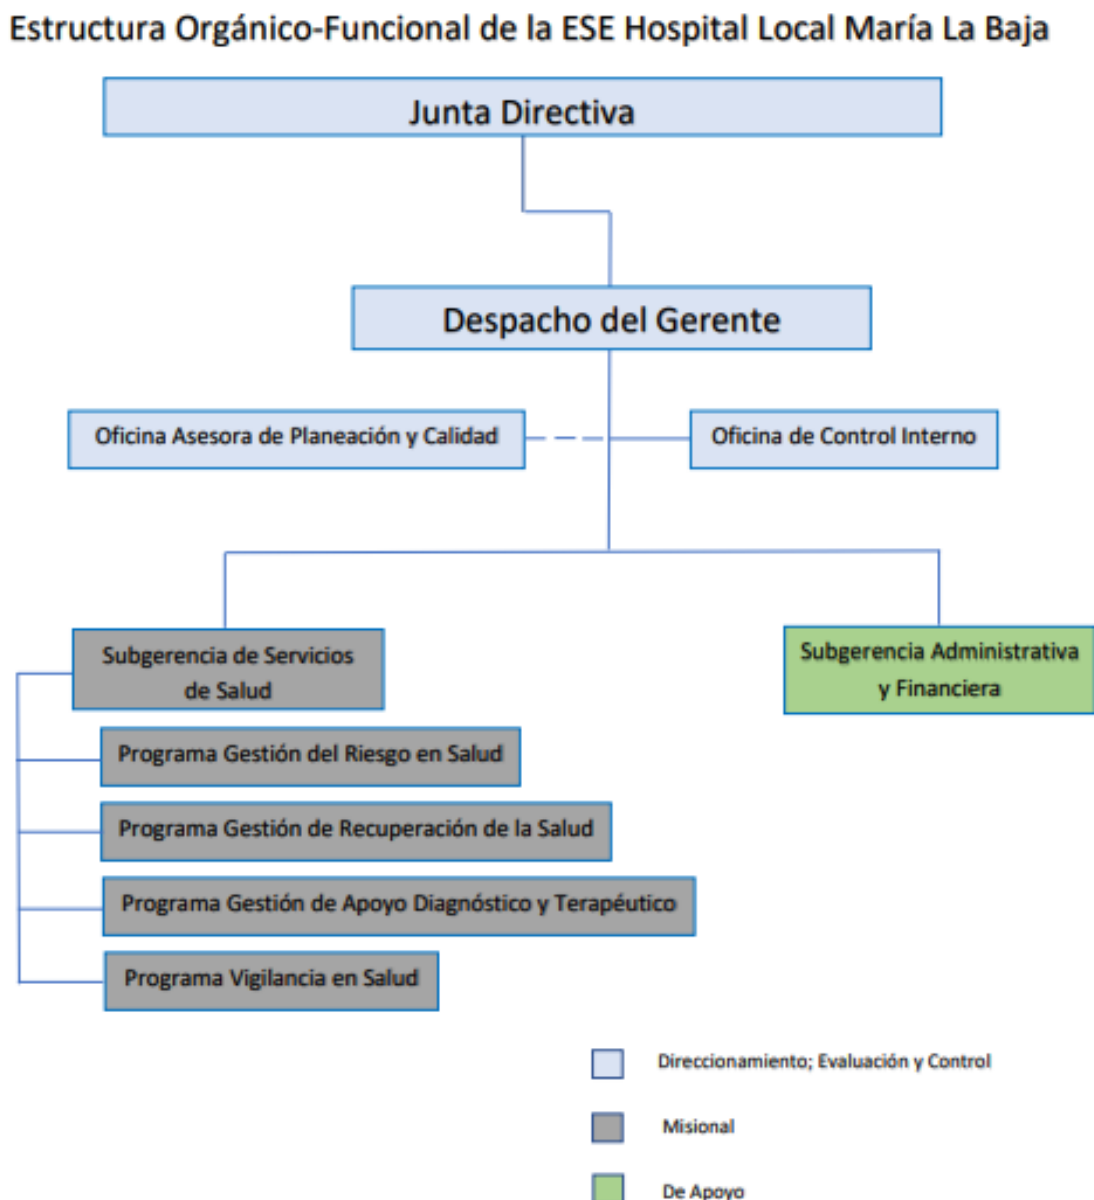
Estructura Orgánico-Funcional de la ESE Hospital Local María La Baja

Junta Directiva

Despacho del Gerente

Oficina Asesora de Planeación y Calidad

Oficina de Control Interno

Subgerencia de Servicios de Salud

Subgerencia Administrativa y Financiera

Programa Gestión del Riesgo en Salud

Programa Gestión de Recuperación de la Salud

Programa Gestión de Apoyo Diagnóstico y Terapéutico

Programa Vigilancia en Salud

Direccionamiento; Evaluación y Control

Misional

De Apoyo